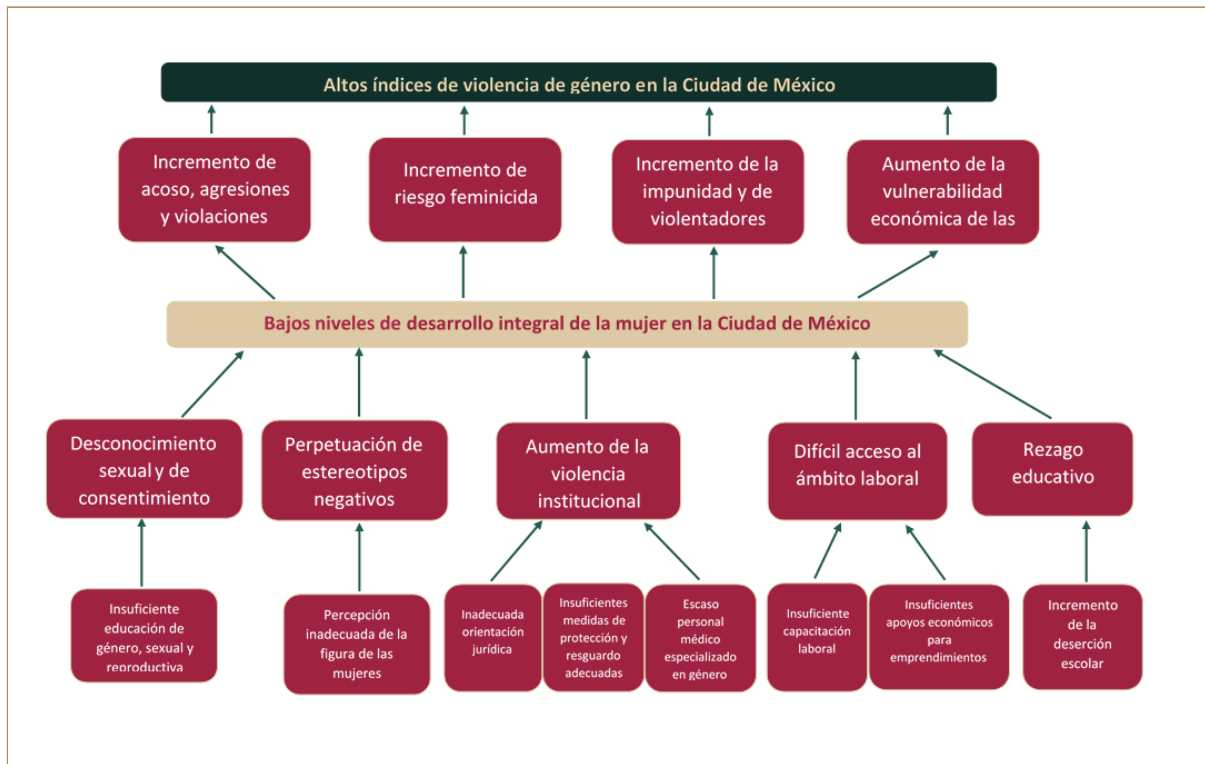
Altos índices de violencia de género en la Ciudad de México

Incremento de acoso, agresiones y violaciones

Incremento de riesgo feminicida

Incremento de la impunidad y de violentadores

Aumento de la vulnerabilidad económica de las

Bajos niveles de desarrollo integral de la mujer en la Ciudad de México

Desconocimiento sexual y de consentimiento

Perpetuación de estereotipos negativos

Aumento de la violencia institucional

Difícil acceso al ámbito laboral

Rezago educativo

Insuficiente educación de género, sexual y reproductiva

Percepción inadecuada de la figura de las mujeres

Inadecuada orientación jurídica

Insuficientes medidas de protección y resguardo adecuadas

Escaso personal médico especializado en género

Insuficiente capacitación laboral

Insuficientes apoyos económicos para emprendimientos

Incremento de la deserción escolar